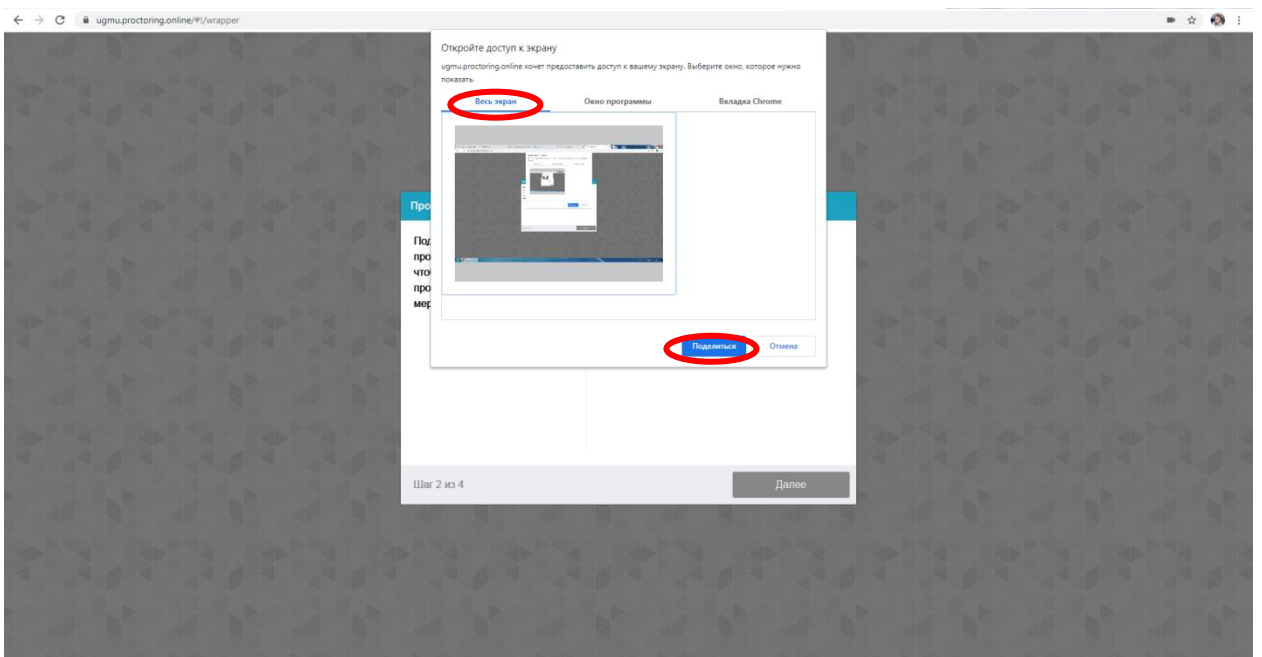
ugmu.proctoring.online/#!/wrapper

Откройте доступ к экрану

ugmu.proctoring.online хочет предоставить доступ к вашему экрану. Выберите окно, которое нужно показать.

Весь экран
Окно программы
Вкладка Chrome

Поделиться
Отмена

Про

Под
про
что
про
мер

Шаг 2 из 4
Далее